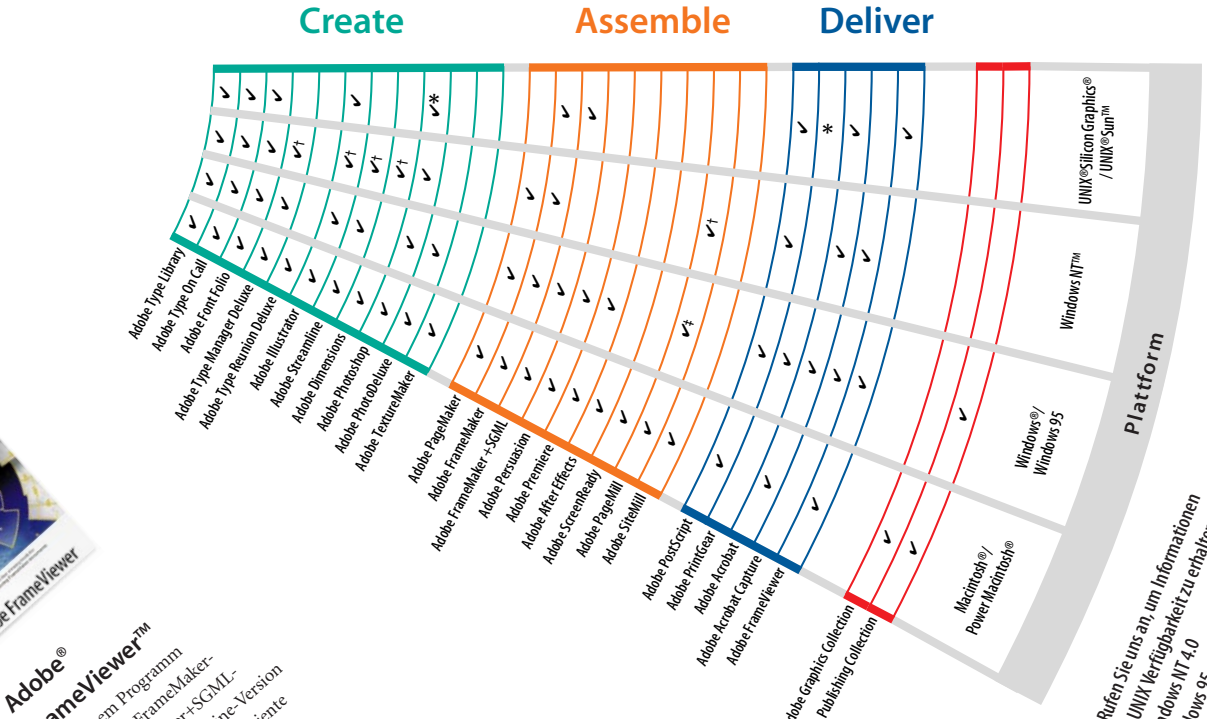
Create

Assemble

Deliver

UNIX®Silicon Graphics® / UNIX®Sun™

Windows NT™

Windows®/ Windows 95

Macintosh®/ Power Macintosh®

Plattform

Adobe Type Library
Adobe Type On Call
Adobe Font Folio
Adobe Type Manager Deluxe
Adobe Type Reunion Deluxe
Adobe Illustrator
Adobe Streamline
Adobe Dimensions
Adobe Photoshop
Adobe PhotoDeluxe
Adobe TextureMaker

Adobe PageMaker
Adobe FrameMaker
Adobe FrameMaker +SGML
Adobe Persuasion
Adobe Premiere
Adobe After Effects
Adobe ScreenReady
Adobe PageMill
Adobe SiteMill

Adobe PostScript
Adobe PrintGear
Adobe Acrobat
Adobe Acrobat Capture
Adobe FrameViewer

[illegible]obe Graphics Collection
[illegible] Publishing Collection

✓ ✓ ✓ ✓ ✓*
✓ ✓ ✓ ✓† ✓† ✓† ✓† ✓
✓ ✓ ✓ ✓ ✓ ✓ ✓ ✓ ✓ ✓
✓ ✓ ✓ ✓ ✓ ✓ ✓ ✓ ✓ ✓ ✓
✓ ✓ ✓ ✓ ✓ ✓ ✓ ✓ ✓ ✓ ✓
✓ ✓ ✓ ✓† ✓‡
✓ ✓ ✓ ✓ ✓ ✓ ✓ ✓ ✓ ✓ ✓
✓ * ✓ ✓
✓ ✓ ✓ ✓ ✓ ✓ ✓ ✓ ✓ ✓ ✓ ✓
✓ ✓
✓ ✓

Rufen Sie uns an, um Informationen
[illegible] UNIX Verfügbarkeit zu erhalten
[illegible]ndows NT 4.0
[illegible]ows 95

Adobe FrameViewer

Adobe®
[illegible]ameViewer™
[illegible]em Programm
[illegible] FrameMaker-
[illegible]r+SGML-
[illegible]ine-Version
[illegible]iente